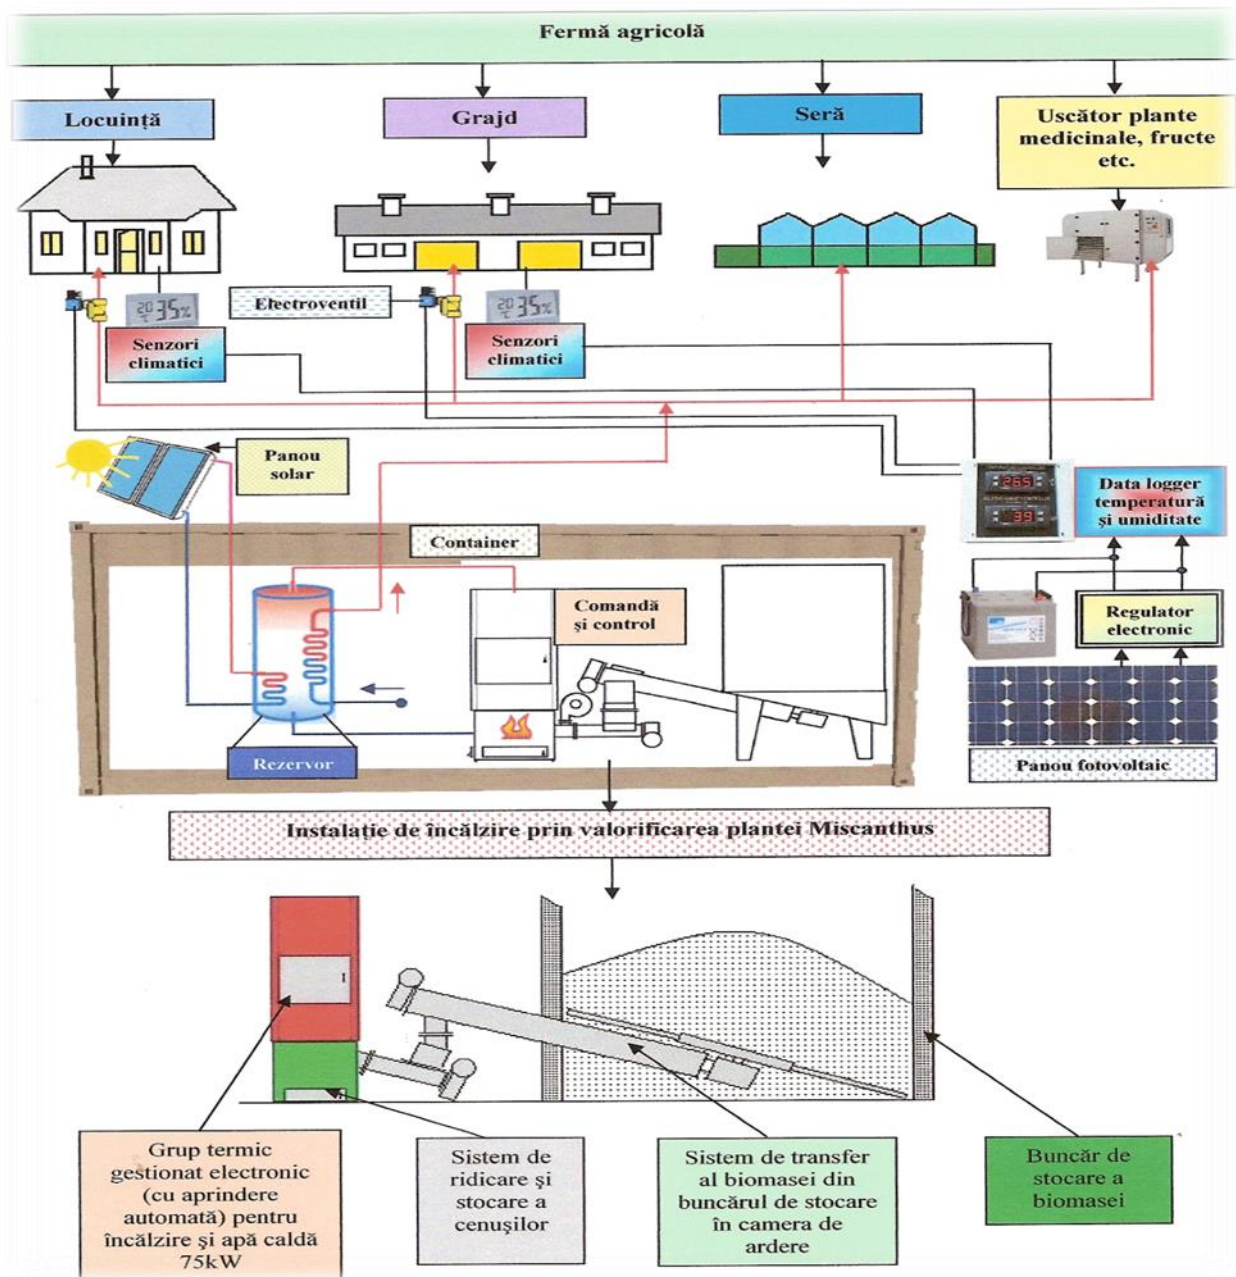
Fermă agricolă

Locuință

Grajd

Seră

Uscător plante medicinale, fructe etc.

20 35%

Electroventil

20 35%

Senzori climatici

Senzori climatici

Panou solar

265

39

Data logger temperatură şi umiditate

Container

Comandă şi control

Regulator electronic

Rezervor

Panou fotovoltaic

Instalație de încălzire prin valorificarea plantei Miscanthus

Grup termic gestionat electronic (cu aprindere automată) pentru încălzire şi apă caldă 75kW

Sistem de ridicare şi stocare a cenuşilor

Sistem de transfer al biomasei din buncărul de stocare în camera de ardere

Buncăr de stocare a biomasei